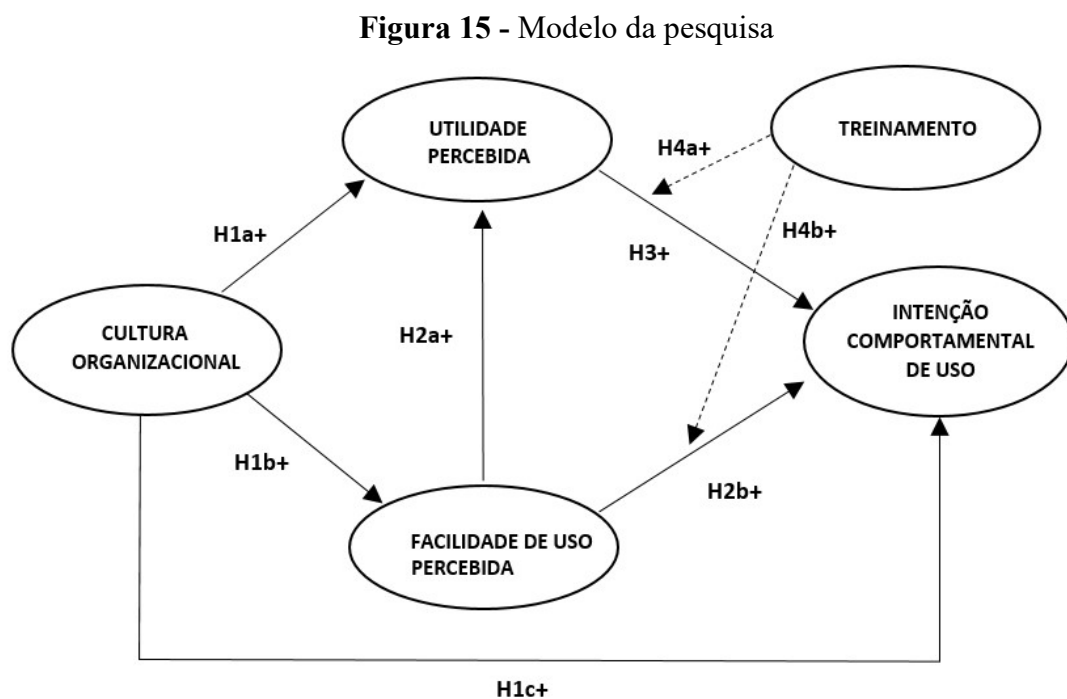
**Figura 15 -** Modelo da pesquisa

UTILIDADE PERCEBIDA

TREINAMENTO

H4a+

H1a+

H4b+

H3+

CULTURA ORGANIZACIONAL

H2a+

INTENÇÃO COMPORTAMENTAL DE USO

H1b+

H2b+

FACILIDADE DE USO PERCEBIDA

H1c+